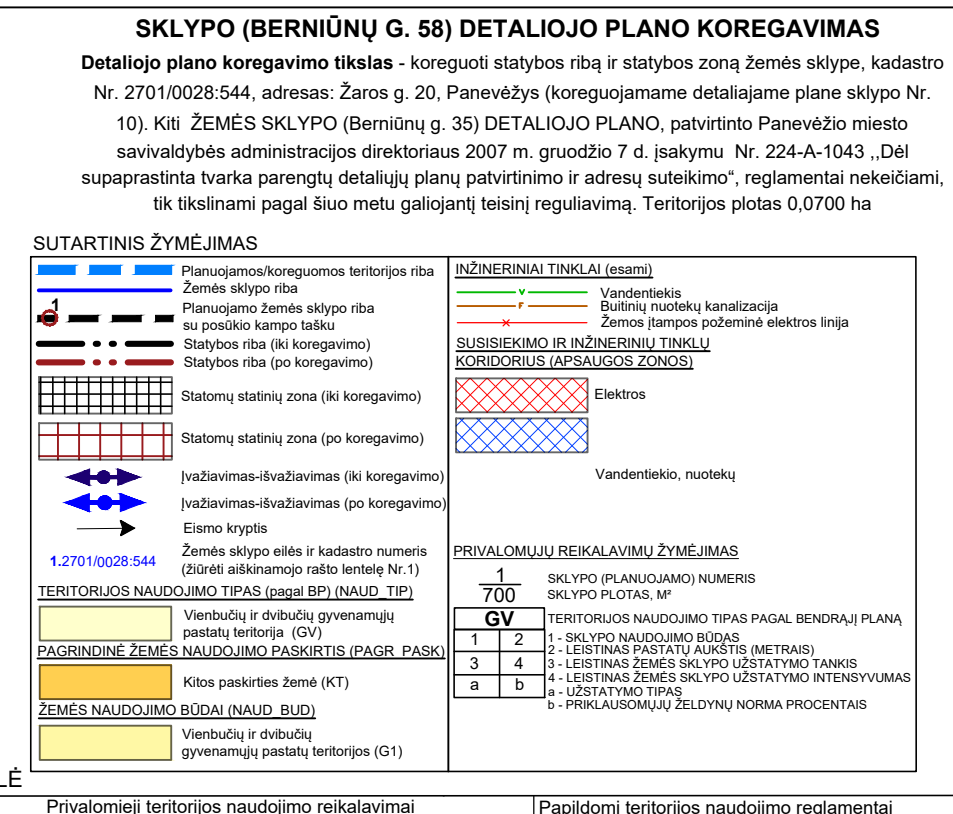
SKLYPO (BERNIŪNŲ G. 58) DETALIOJO PLANO KOREGAVIMAS

**Detaliojo plano koregavimo tikslas** - koreguoti statybos ribą ir statybos zoną žemės sklype, kadastro Nr. 2701/0028:544, adresas: Žaros g. 20, Panevėžys (koreguojamame detaliajame plane sklypo Nr. 10). Kiti ŽEMĖS SKLYPO (Berniūnų g. 35) DETALIOJO PLANO, patvirtinto Panevėžio miesto savivaldybės administracijos direktoriaus 2007 m. gruodžio 7 d. įsakymu Nr. 224-A-1043 ,,Dėl supaprastinta tvarka parengtų detaliųjų planų patvirtinimo ir adresų suteikimo“, reglamentai nekeičiami, tik tikslinami pagal šiuo metu galiojantį teisinį reguliavimą. Teritorijos plotas 0,0700 ha

SUTARTINIS ŽYMĖJIMAS

Planuojamos/koreguomos teritorijos riba
Žemės sklypo riba
1
Planuojamo žemės sklypo riba su posūkio kampo tašku
Statybos riba (iki koregavimo)
Statybos riba (po koregavimo)
Statomų statinių zona (iki koregavimo)
Statomų statinių zona (po koregavimo)
Įvažiavimas-išvažiavimas (iki koregavimo)
Įvažiavimas-išvažiavimas (po koregavimo)
Eismo kryptis
1.2701/0028:544 Žemės sklypo eilės ir kadastro numeris (žiūrėti aiškinamojo rašto lentelę Nr.1)
TERITORIJOS NAUDOJIMO TIPAS (pagal BP) (NAUD_TIP)
Vienbučių ir dvibučių gyvenamųjų pastatų teritorija (GV)
PAGRINDINĖ ŽEMĖS NAUDOJIMO PASKIRTIS (PAGR_PASK)
Kitos paskirties žemė (KT)
ŽEMĖS NAUDOJIMO BŪDAI (NAUD_BUD)
Vienbučių ir dvibučių gyvenamųjų pastatų teritorijos (G1)

INŽINERINIAI TINKLAI (esami)
V Vandentiekis
F Buitinių nuotekų kanalizacija
× Žemos įtampos požeminė elektros linija
SUSISIEKIMO IR INŽINERINIŲ TINKLŲ KORIDORIUS (APSAUGOS ZONOS)
Elektros
Vandentiekio, nuotekų
PRIVALOMŲJŲ REIKALAVIMŲ ŽYMĖJIMAS
$\frac{1}{700}$ SKLYPO (PLANUOJAMO) NUMERIS
SKLYPO PLOTAS, M²

| GV | |
|---|---|
| 1 | 2 |
| 3 | 4 |
| a | b |

TERITORIJOS NAUDOJIMO TIPAS PAGAL BENDRĄJĮ PLANĄ
1 - SKLYPO NAUDOJIMO BŪDAS
2 - LEISTINAS PASTATŲ AUKŠTIS (METRAIS)
3 - LEISTINAS ŽEMĖS SKLYPO UŽSTATYMO TANKIS
4 - LEISTINAS ŽEMĖS SKLYPO UŽSTATYMO INTENSYVUMAS
a - UŽSTATYMO TIPAS
b - PRIKLAUSOMŲJŲ ŽELDYNŲ NORMA PROCENTAIS

LĖ
Privalomieji teritorijos naudojimo reikalavimai
Papildomi teritorijos naudojimo reglamentai